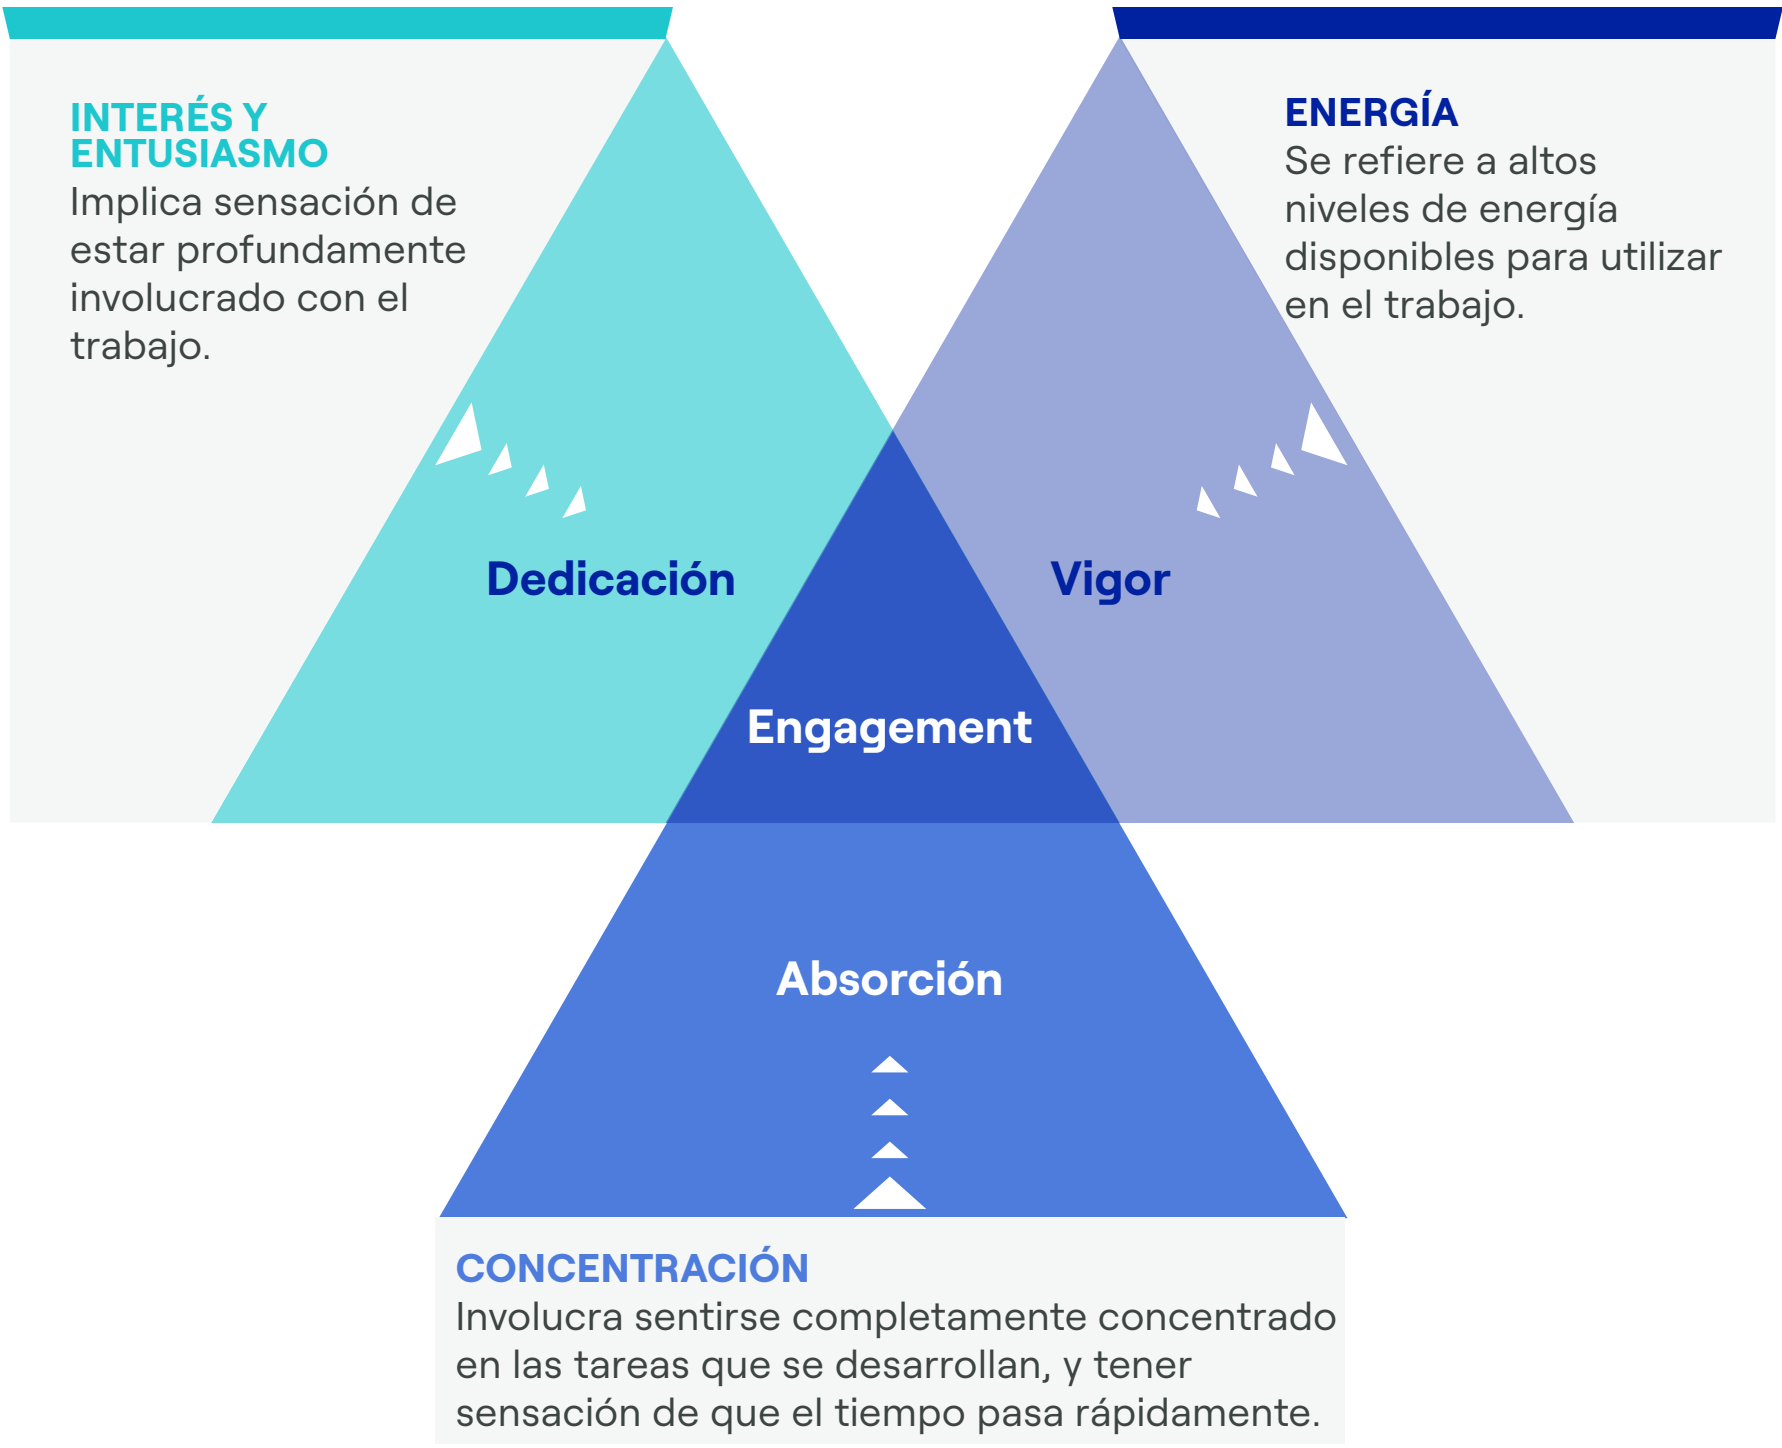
INTERÉS Y ENTUSIASMO
Implica sensación de estar profundamente involucrado con el trabajo.

ENERGÍA
Se refiere a altos niveles de energía disponibles para utilizar en el trabajo.

Dedicación

Vigor

Engagement

Absorción

CONCENTRACIÓN
Involucra sentirse completamente concentrado en las tareas que se desarrollan, y tener sensación de que el tiempo pasa rápidamente.